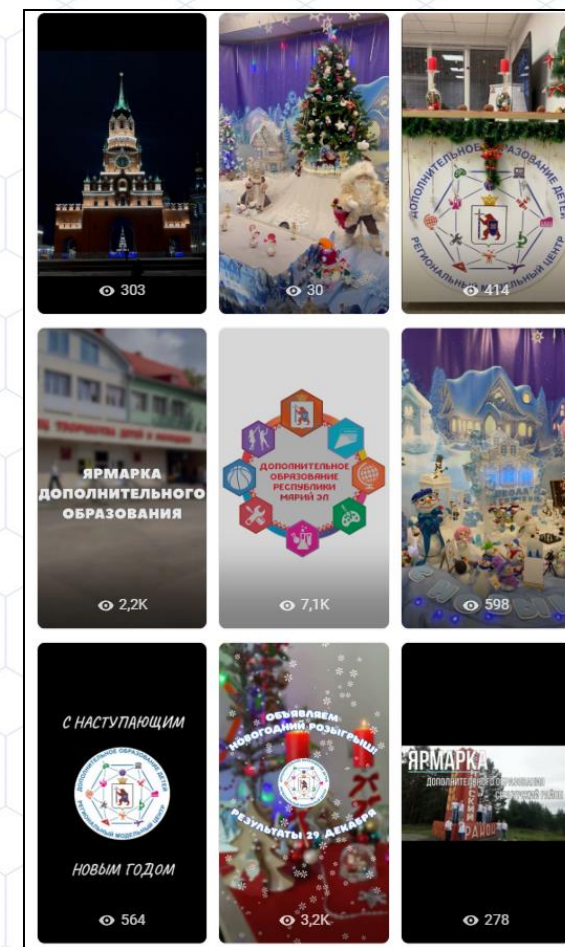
303

30

ДОПОЛНИТЕЛЬНОЕ ОБРАЗОВАНИЕ ДЕТЕЙ
РЕГИОНАЛЬНЫЙ МОДЕЛЬНЫЙ ЦЕНТР
414

ЯРМАРКА ДОПОЛНИТЕЛЬНОГО ОБРАЗОВАНИЯ
2,2K

ДОПОЛНИТЕЛЬНОЕ ОБРАЗОВАНИЕ РЕСПУБЛИКИ МАРИЙ ЭЛ
7,1K

598

С НАСТУПАЮЩИМ
ДОПОЛНИТЕЛЬНОЕ ОБРАЗОВАНИЕ ДЕТЕЙ
РЕГИОНАЛЬНЫЙ МОДЕЛЬНЫЙ ЦЕНТР
НОВЫМ ГОДОМ
564

ОБЪЯВЛЯЕМ НОВОГОДНИЙ РОЗЫГРЫШ!
РЕЗУЛЬТАТЫ 29 ДЕКАБРЯ
3,2K

ЯРМАРКА
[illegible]
278